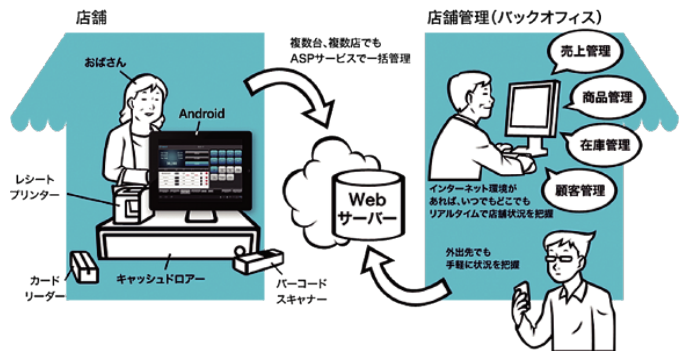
店舗

おばさん

Android

レシート
プリンター

カード
リーダー

キャッシュドロアー

バーコード
スキャナー

複数台、複数店でも
ASPサービスで一括管理

Web
サーバー

店舗管理(バックオフィス)

売上管理

商品管理

在庫管理

顧客管理

インターネット環境が
あれば、いつでもどこでも
リアルタイムで店舗状況を把握

外出先でも
手軽に状況を把握